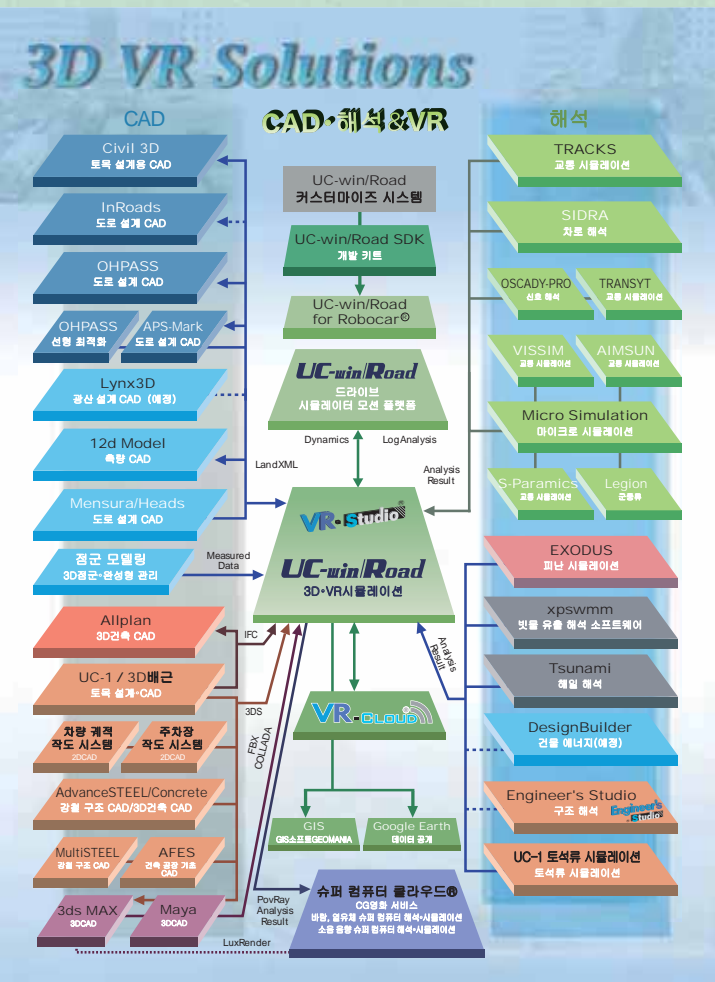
3D VR Solutions

CAD

CAD・해석&VR

해석

Civil 3D
토목 설계용 CAD

InRoads
도로 설계 CAD

OHPASS
도로 설계 CAD

OHPASS
선형 최적화

APS-Mark
도로 설계 CAD

Lynx3D
광산 설계 CAD (예정)

12d Model
측량 CAD

Mensura/Heads
도로 설계 CAD

점군 모델링
3D점군・완성형 관리

Allplan
3D건축 CAD

UC-1 / 3D배근
토목 설계・CAD

차량 궤적 작도 시스템
2DCAD

주차장 작도 시스템
2DCAD

AdvanceSTEEL/Concrete
강철 구조 CAD/3D건축 CAD

MultiSTEEL
강철 구조 CAD

AFES
건축 공장 기초 CAD

3ds MAX
3DCAD

Maya
3DCAD

UC-win/Road
커스터마이즈 시스템

UC-win/Road SDK
개발 키트

UC-win/Road for Robocar®

UC-win/Road
드라이브 시뮬레이터 모션 플랫폼

Dynamics

LogAnalysis

LandXML

Analysis Result

VR-Studio

UC-win/Road
3D・VR시뮬레이션

Measured Data

IFC

3DS

FBX COLLADA

Analysis Result

VR-CLOUD

GIS
GIS소프트GEOMANIA

Google Earth
데이터 공개

PovRay Analysis Result

LuxRender

슈퍼 컴퓨터 클라우드®
CG영화 서비스
바람, 열유체 슈퍼 컴퓨터 해석・시뮬레이션
소음 음향 슈퍼 컴퓨터 해석・시뮬레이션

TRACKS
교통 시뮬레이션

SIDRA
차로 해석

OSCADY-PRO
신호 해석

TRANSYT
교통 시뮬레이션

VISSIM
교통 시뮬레이션

AIMSUN
교통 시뮬레이션

Micro Simulation
마이크로 시뮬레이션

S-Paramics
교통 시뮬레이션

Legion
군중류

EXODUS
피난 시뮬레이션

xpswmm
빗물 유출 해석 소프트웨어

Tsunami
해일 해석

DesignBuilder
건물 에너지(예정)

Engineer's Studio
구조 해석

UC-1 토석류 시뮬레이션
토석류 시뮬레이션